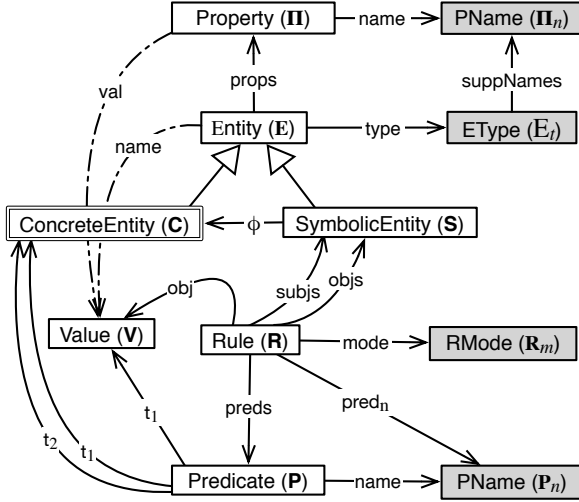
Property ($\mathbf{\Pi}$)
name
PName ($\mathbf{\Pi}_n$)
val
props
suppNames
name
Entity ($\mathbf{E}$)
type
EType ($\mathrm{E}_t$)
ConcreteEntity ($\mathbf{C}$)
$\phi$
SymbolicEntity ($\mathbf{S}$)
obj
subjs
objs
Value ($\mathbf{V}$)
Rule ($\mathbf{R}$)
mode
RMode ($\mathbf{R}_m$)
$t_1$
preds
$pred_n$
$t_2$
$t_1$
Predicate ($\mathbf{P}$)
name
PName ($\mathbf{P}_n$)